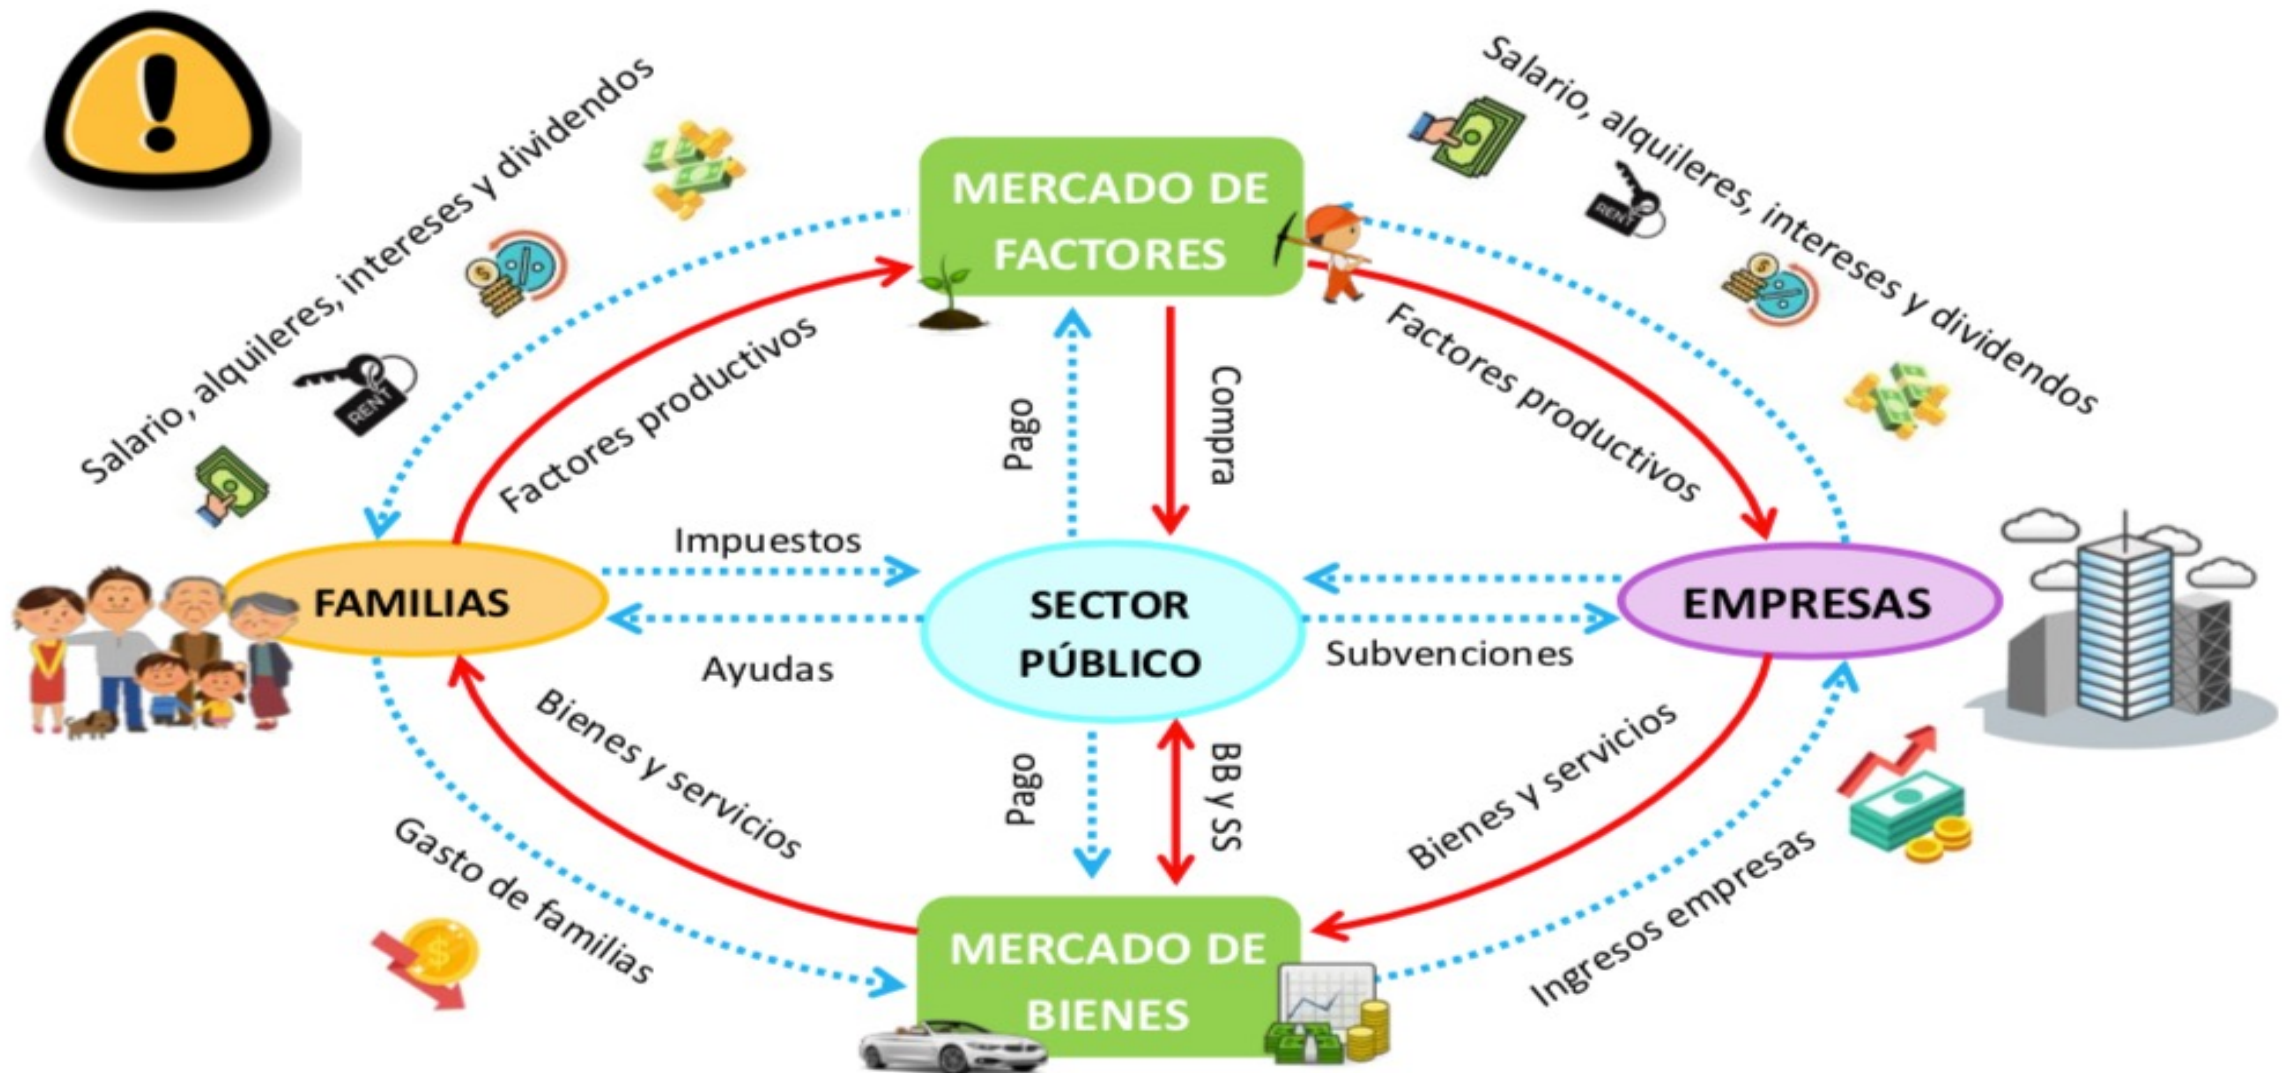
Salario, alquileres, intereses y dividendos

MERCADO DE FACTORES

Salario, alquileres, intereses y dividendos

Factores productivos

Pago

Compra

Factores productivos

RENT

RENT

Impuestos

FAMILIAS

SECTOR PÚBLICO

EMPRESAS

Ayudas

Subvenciones

Bienes y servicios

Pago

BB y SS

Bienes y servicios

Gasto de familias

Ingresos empresas

MERCADO DE BIENES